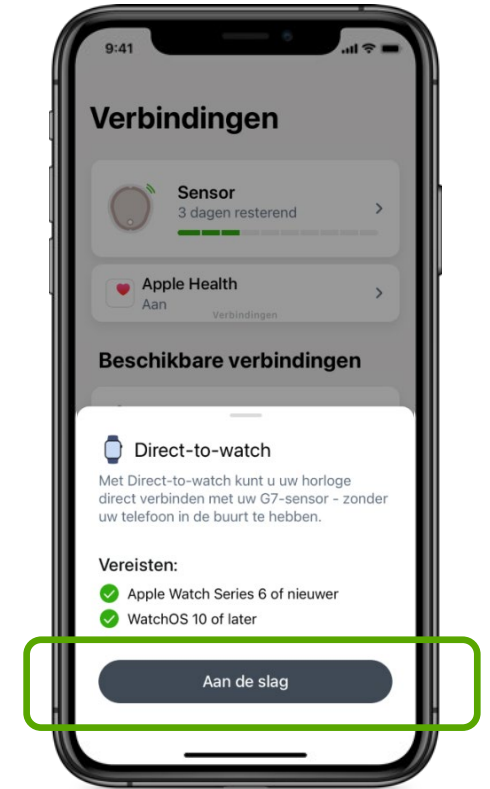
9:41

Verbindingen

Sensor
3 dagen resterend

Apple Health
Aan
Verbindingen

Beschikbare verbindingen

Direct-to-watch

Met Direct-to-watch kunt u uw horloge direct verbinden met uw G7-sensor - zonder uw telefoon in de buurt te hebben.

Vereisten:
Apple Watch Series 6 of nieuwer
WatchOS 10 of later

Aan de slag